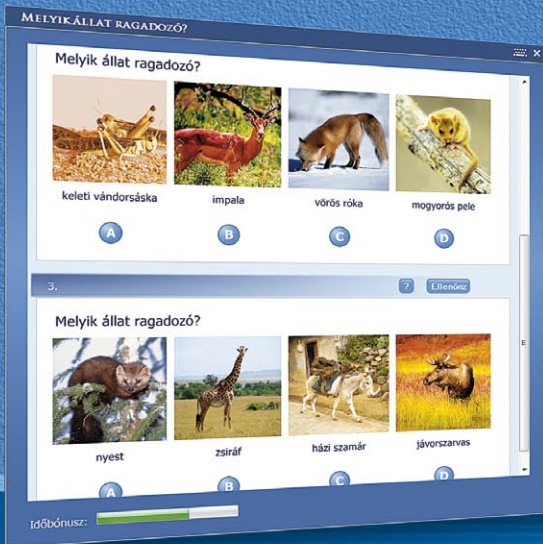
Melyikállat ragadozó?

Melyik állat ragadozó?

keleti vándorsáska

impala

vörös róka

mogyorós pele

A

B

C

D

3.

?

Ellenőriz

Melyik állat ragadozó?

nyest

zsiráf

házi szamár

jávorszarvas

A

B

C

D

Időbónusz: